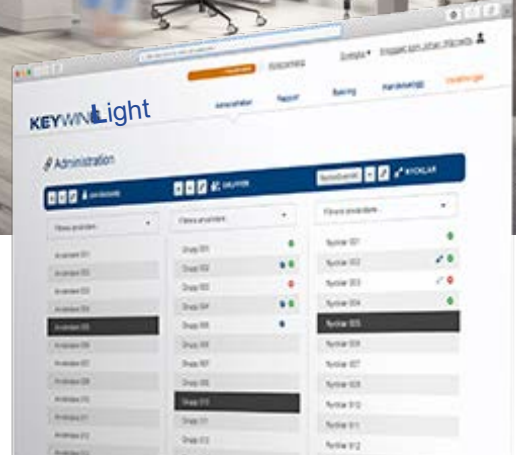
KEYWIN Light

Välkommen

Svenska

Inloggad som Johan Wikman

Administration

Rapport

Bokning

Handledning

Inställningar

Administration

ANVÄNDARE

GRUPPER

NYCKLAR

Filtrera användare

Filtrera användare

Filtrera användare

Användare 001

Användare 002

Användare 003

Användare 004

Användare 005

Användare 006

Användare 007

Användare 008

Användare 009

Användare 010

Användare 011

Användare 012

Grupp 001

Grupp 002

Grupp 003

Grupp 004

Grupp 005

Grupp 006

Grupp 007

Grupp 008

Grupp 009

Grupp 010

Grupp 011

Grupp 012

Nyckel 001

Nyckel 002

Nyckel 003

Nyckel 004

Nyckel 005

Nyckel 006

Nyckel 007

Nyckel 008

Nyckel 009

Nyckel 010

Nyckel 011

Nyckel 012